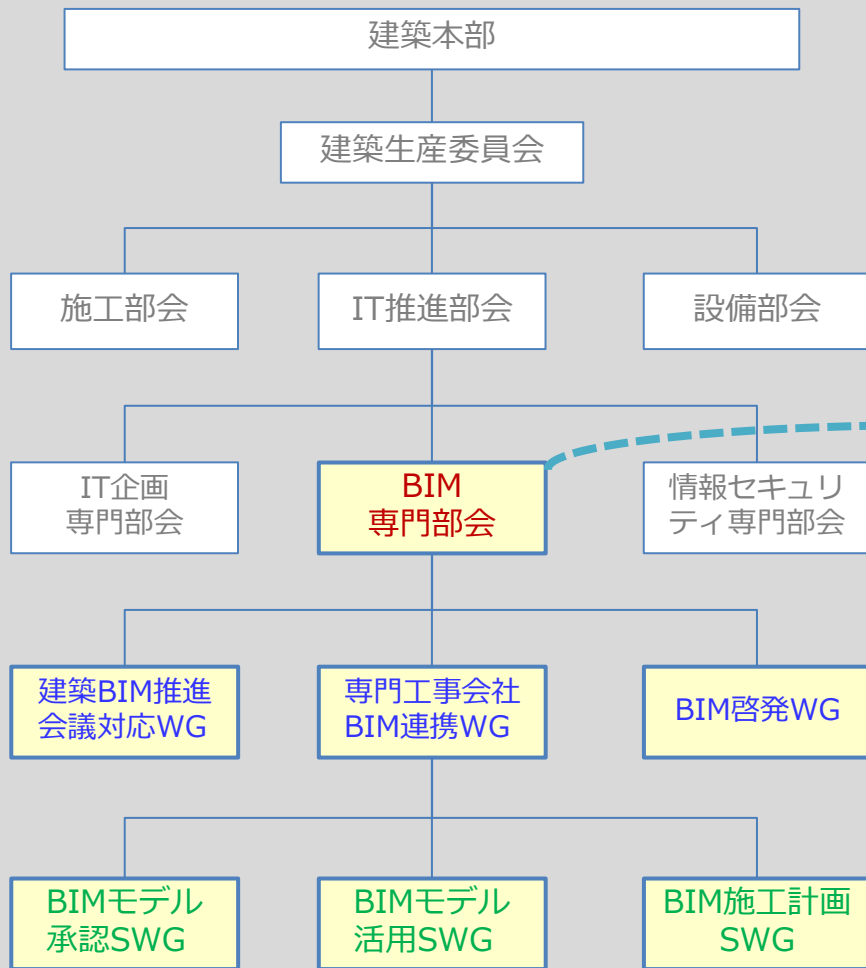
建築本部

建築生産委員会

施工部会

IT推進部会

設備部会

IT企画
専門部会

BIM
専門部会

情報セキュリ
ティ専門部会

建築BIM推進
会議対応WG

専門工事会社
BIM連携WG

BIM啓発WG

BIMモデル
承認SWG

BIMモデル
活用SWG

BIM施工計画
SWG